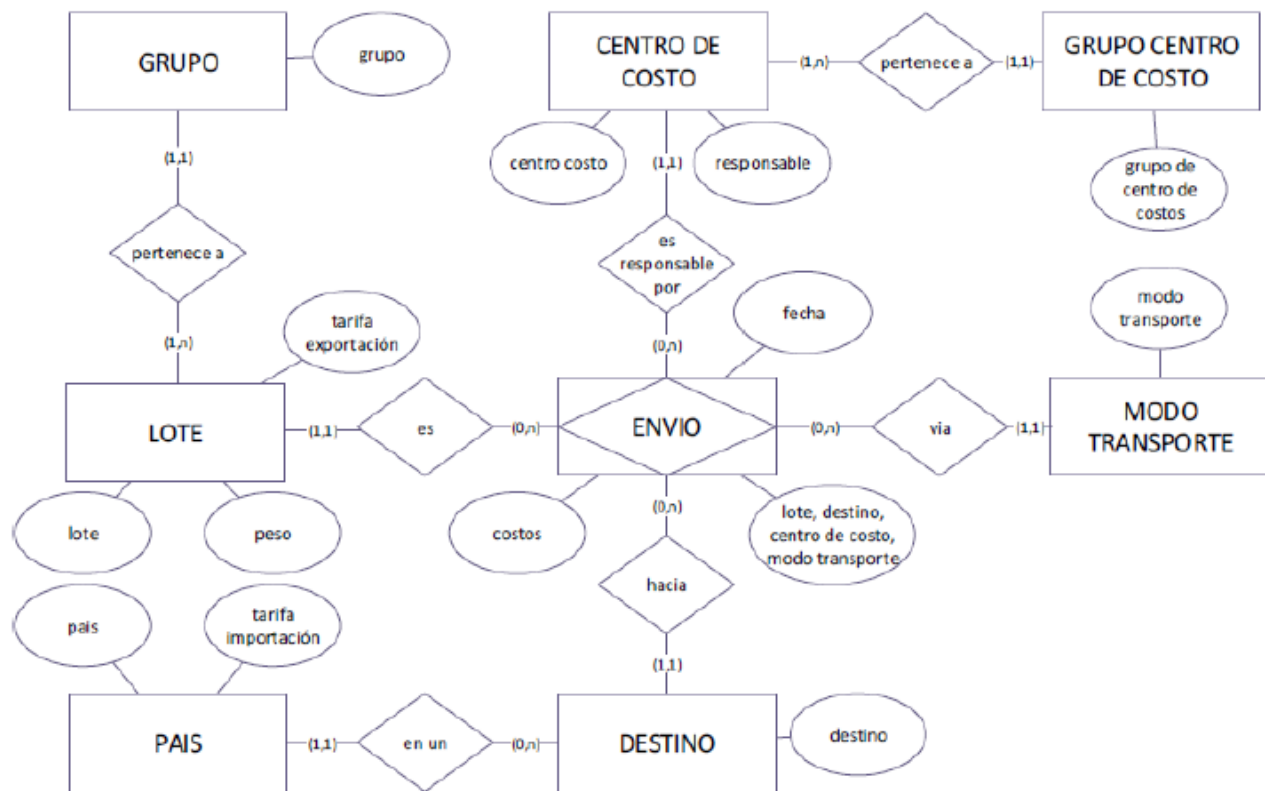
GRUPO

grupo

CENTRO DE COSTO

(1,n)

pertenece a

(1,1)

GRUPO CENTRO DE COSTO

(1,1)

centro costo

(1,1)

responsable

grupo de centro de costos

pertenece a

es responsable por

fecha

modo transporte

(1,n)

tarifa exportación

(0,n)

LOTE

(1,1)

es

(0,n)

ENVIO

(0,n)

via

(1,1)

MODO TRANSPORTE

(0,n)

lote

peso

costos

lote, destino, centro de costo, modo transporte

hacia

pais

tarifa importación

(1,1)

PAIS

(1,1)

en un

(0,n)

DESTINO

destino